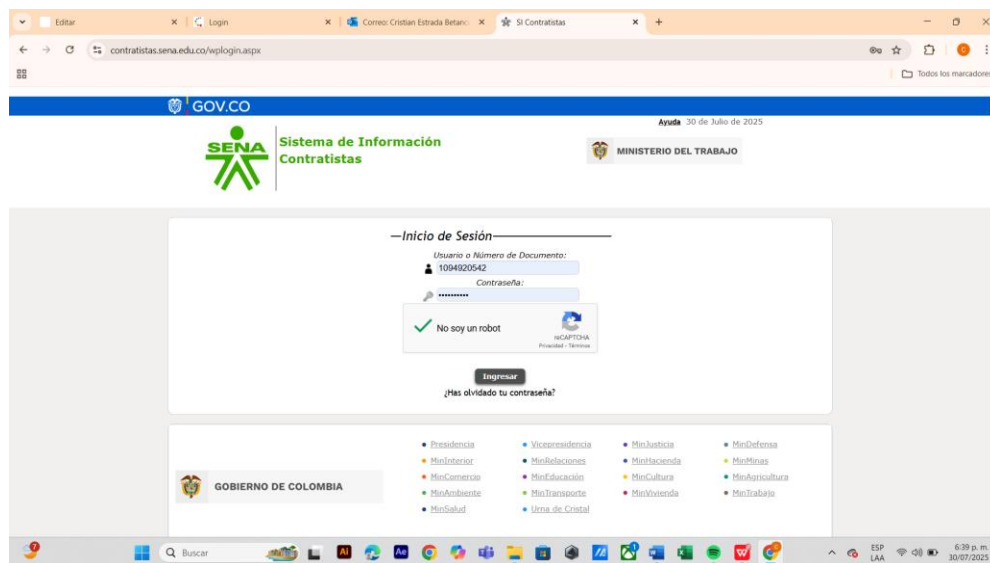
Editar
Login
Correo: Cristian Estrada Betanc
SI Contratistas
+
contratistas.sena.edu.co/wplogin.aspx
Todos los marcadores

GOV.CO

Ayuda 30 de Julio de 2025

SENA
Sistema de Información Contratistas

MINISTERIO DEL TRABAJO

Inicio de Sesión
Usuario o Número de Documento:
1094920542
Contraseña:
••••••••••
No soy un robot
reCAPTCHA
Privacidad - Términos
Ingresar
¿Has olvidado tu contraseña?

GOBIERNO DE COLOMBIA

| | | | |
|---|---|---|---|
| Presidencia | Vicepresidencia | MinJusticia | MinDefensa |
| MinInterior | MinRelaciones | MinHacienda | MinMinas |
| MinComercio | MinEducación | MinCultura | MinAgricultura |
| MinAmbiente | MinTransporte | MinVivienda | MinTrabajo |
| MinSalud | Urna de Cristal | | |

Buscar
ESP
LAA
6:39 p. m.
30/07/2025